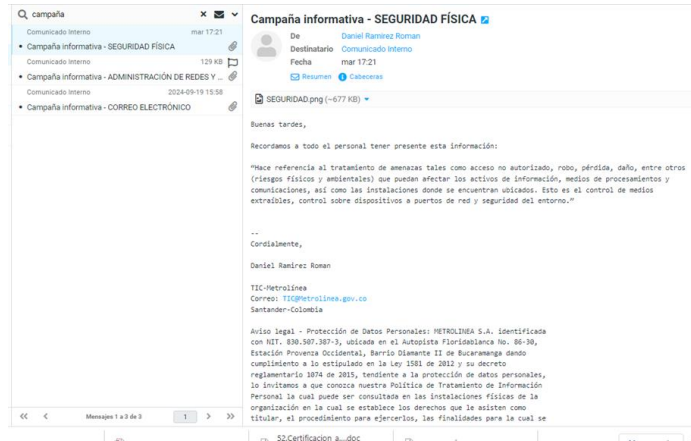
campaña

Comunicado Interno mar 17:21
Campaña informativa - SEGURIDAD FÍSICA

Comunicado Interno 129 KB
Campaña informativa - ADMINISTRACIÓN DE REDES Y

Comunicado Interno 2024-09-19 15:58
Campaña informativa - CORREO ELECTRÓNICO

Mensajes 1 a 3 de 3 1

Campaña informativa - SEGURIDAD FÍSICA

De Daniel Ramirez Roman
Destinatario Comunicado Interno
Fecha mar 17:21
Resumen Cabeceras

SEGURIDAD.png (~677 KB)

Buenas tardes,

Recordamos a todo el personal tener presente esta información:

"Hace referencia al tratamiento de amenazas tales como acceso no autorizado, robo, pérdida, daño, entre otros (riesgos físicos y ambientales) que puedan afectar los activos de información, medios de procesamientos y comunicaciones, así como las instalaciones donde se encuentran ubicados. Esto es el control de medios extraíbles, control sobre dispositivos a puertos de red y seguridad del entorno."

--
Cordialmente,

Daniel Ramírez Roman

TIC-Metrolínea
Correo: TIC@Metrolinea.gov.co
Santander-Colombia

Aviso legal - Protección de Datos Personales: METROLINEA S.A. identificada con NIT. 830.507.387-3, ubicada en el Autopista Floridablanca No. 86-30, Estación Provenza Occidental, Barrio Diamante II de Bucaramanga dando cumplimiento a lo estipulado en la Ley 1581 de 2012 y su decreto reglamentario 1074 de 2015, tendiente a la protección de datos personales, lo invitamos a que conozca nuestra Política de Tratamiento de Información Personal la cual puede ser consultada en las instalaciones físicas de la organización en la cual se establece los derechos que le asisten como titular, el procedimiento para ejercerlos, las finalidades para la cual se

52.Certificacion a....doc